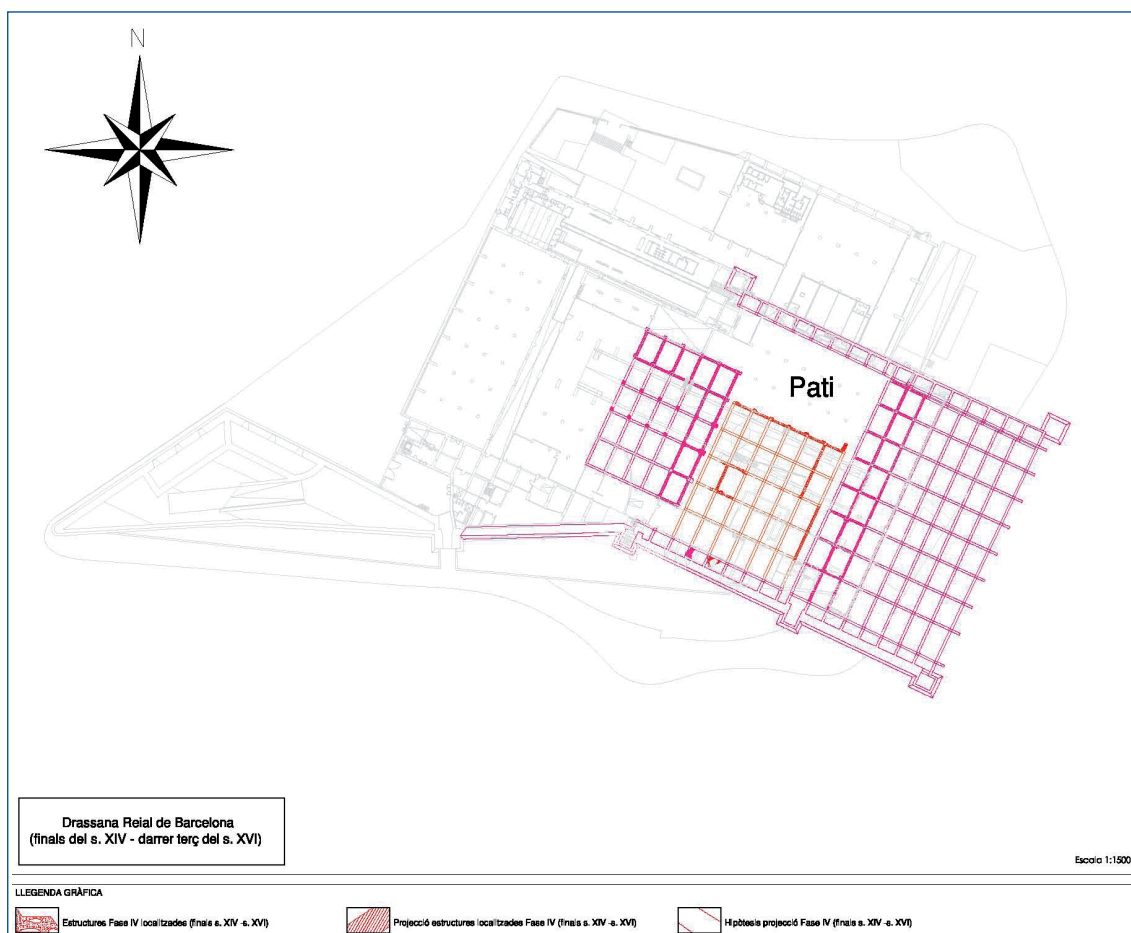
N

Pati

Drassana Reial de Barcelona
(finals del s. XIV - darrer terç del s. XVI)

Escala 1:1500

LLEGENDA GRÀFICA

Estructures Fase IV localitzades (finals s. XIV -s. XVI)

Projecció estructures localitzades Fase IV (finals s. XIV -s. XVI)

Hipòtesis projecció Fase IV (finals s. XIV -s. XVI)